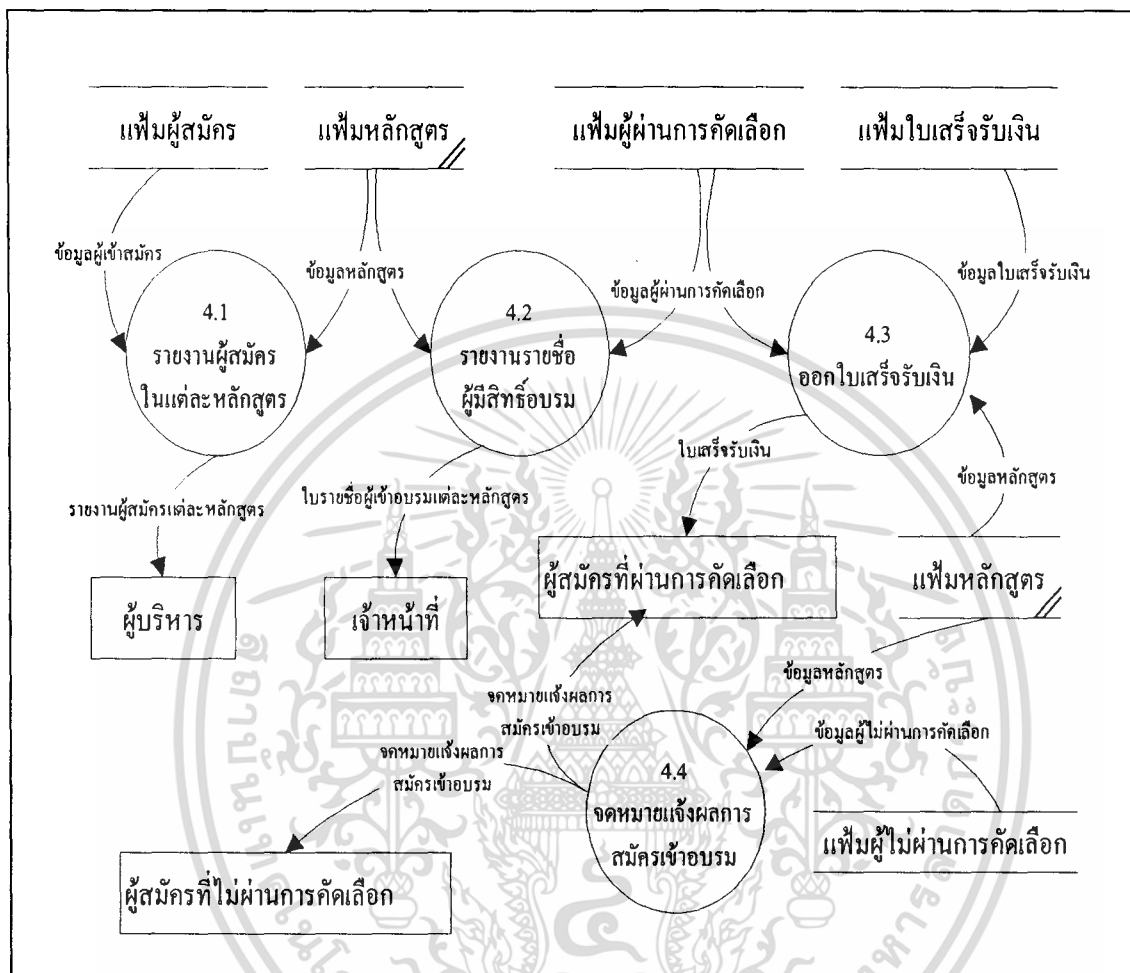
แฟ้มผู้สมัคร

แฟ้มหลักสูตร

แฟ้มผู้ผ่านการคัดเลือก

แฟ้มใบเสร็จรับเงิน

ข้อมูลผู้เข้าสมัคร

ข้อมูลหลักสูตร

ข้อมูลผู้ผ่านการคัดเลือก

ข้อมูลใบเสร็จรับเงิน

4.1
รายงานผู้สมัคร
ในแต่ละหลักสูตร

4.2
รายงานรายชื่อ
ผู้มีสิทธิ์อบรม

4.3
ออกใบเสร็จรับเงิน

ใบเสร็จรับเงิน

ข้อมูลหลักสูตร

รายงานผู้สมัครแต่ละหลักสูตร

ใบรายชื่อผู้เข้าอบรมแต่ละหลักสูตร

ผู้บริหาร

เจ้าหน้าที่

ผู้สมัครที่ผ่านการคัดเลือก

แฟ้มหลักสูตร

ข้อมูลหลักสูตร

จดหมายแจ้งผลการ
สมัครเข้าอบรม

ข้อมูลผู้ไม่ผ่านการคัดเลือก

จดหมายแจ้งผลการ
สมัครเข้าอบรม

4.4
จดหมายแจ้งผลการ
สมัครเข้าอบรม

แฟ้มผู้ไม่ผ่านการคัดเลือก

ผู้สมัครที่ไม่ผ่านการคัดเลือก